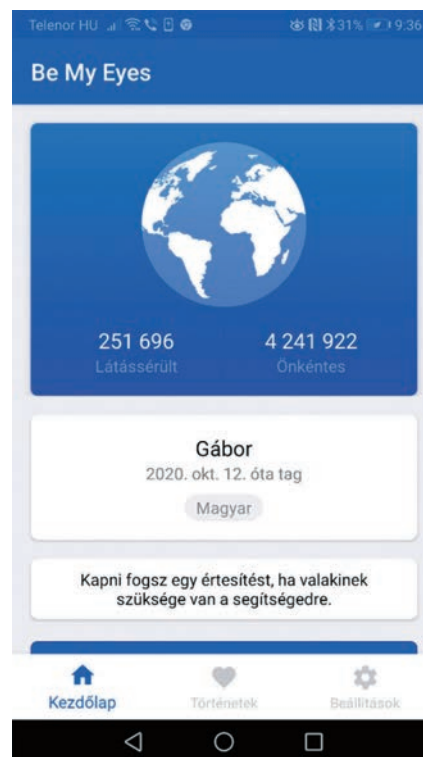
Telenor HU 31% 9:36

Be My Eyes

251 696
Látássérült

4 241 922
Önkéntes

Gábor
2020. okt. 12. óta tag
Magyar

Kapni fogsz egy értesítést, ha valakinek szüksége van a segítségedre.

Kezdőlap
Történetek
Beállítások